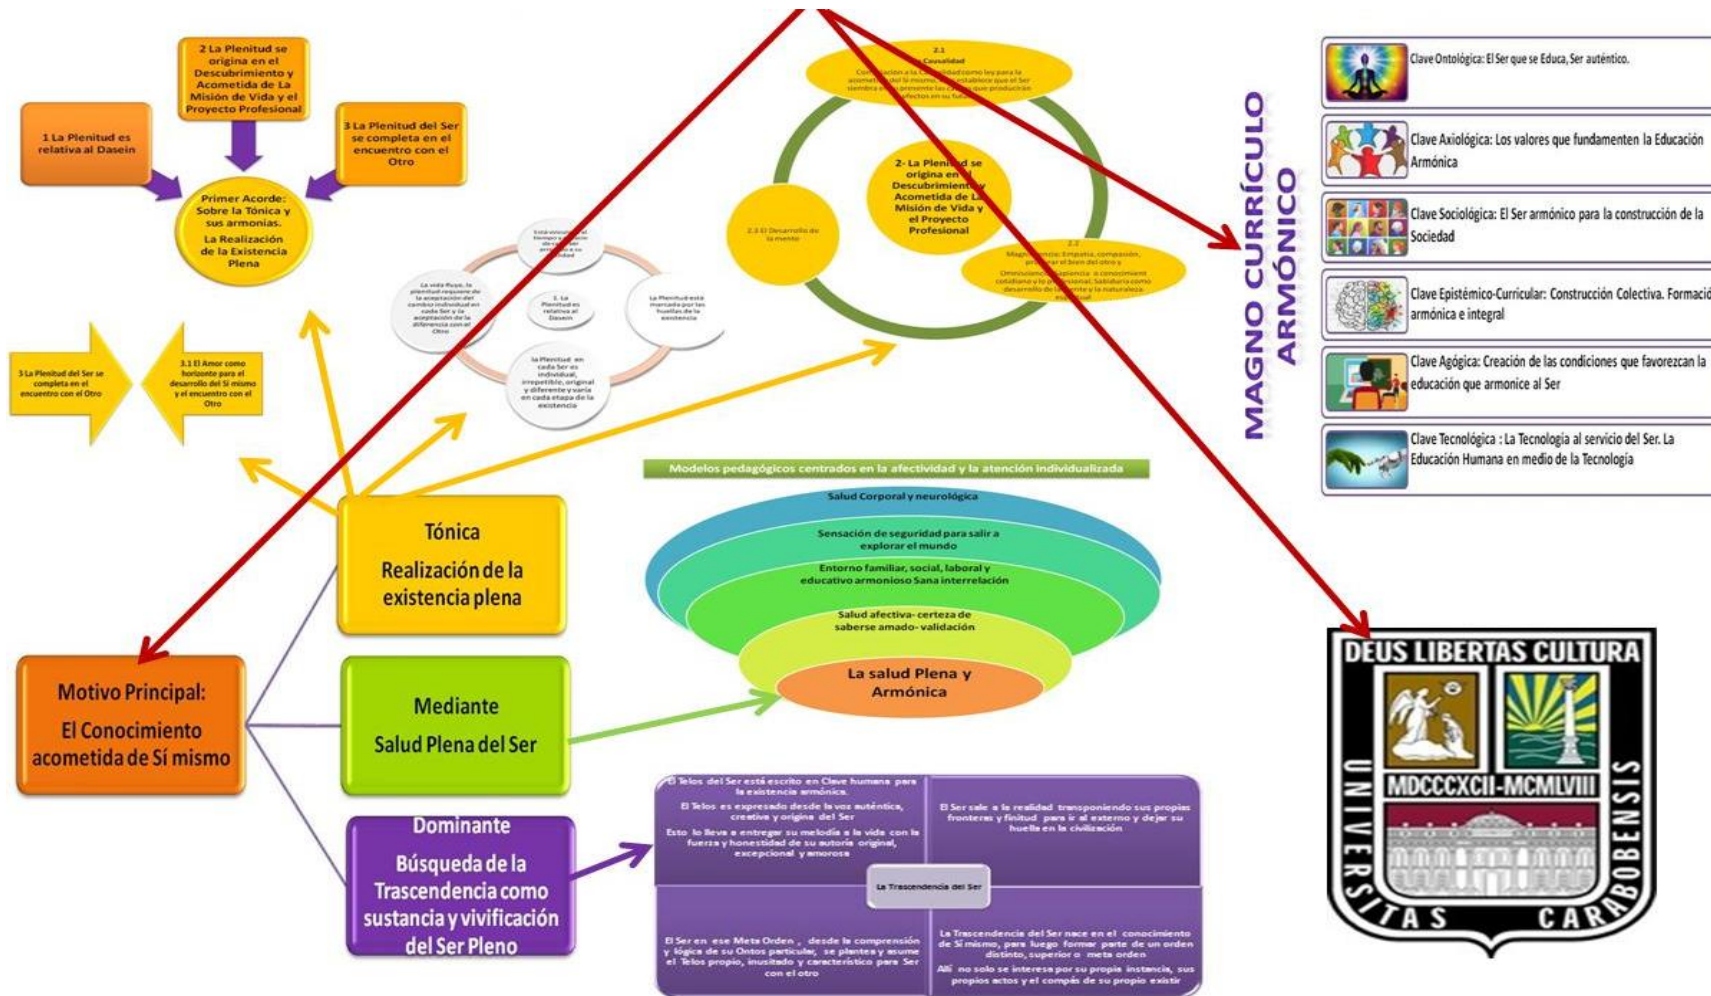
2 La Plenitud se origina en el Descubrimiento y Acometida de La Misión de Vida y el Proyecto Profesional

1 La Plenitud es relativa al Dasein

3 La Plenitud del Ser se completa en el encuentro con el Otro

Primer Acorde: Sobre la Tónica y sus armonías. La Realización de la Existencia Plena

3 La Plenitud del Ser se completa en el encuentro con el Otro

3.1 El Amor como horizonte para el desarrollo del Sí mismo y el encuentro con el Otro

Esta vivencia en el tiempo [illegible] de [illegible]

La vida fluye, la plenitud requiere de la aceptación del cambio individual en cada Ser y la aceptación de la diferencia con el Otro

1. La Plenitud es relativa al Dasein

La Plenitud está marcada por las huellas de la existencia

La Plenitud en cada Ser es individual, irrepetible, original y diferente y varía en cada etapa de la existencia

2.1 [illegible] Causalidad
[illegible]

2- La Plenitud se origina en el Descubrimiento y Acometida de La Misión de Vida y el Proyecto Profesional

2.3 El Desarrollo de la mente

2.2 Magnanimidad: Empatía, compasión, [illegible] el bien del otro y Omnisciencia sapiencia: conocimiento cotidiano y lo profesional. Sabiduría como desarrollo de la mente y la naturaleza espiritual

MAGNO CURRÍCULO ARMÓNICO

Clave Ontológica: El Ser que se Educa, Ser auténtico.

Clave Axiológica: Los valores que fundamenten la Educación Armónica

Clave Sociológica: El Ser armónico para la construcción de la Sociedad

Clave Epistémico-Curricular: Construcción Colectiva. Formació armónica e integral

Clave Agógica: Creación de las condiciones que favorezcan la educación que armonice al Ser

Clave Tecnológica : La Tecnología al servicio del Ser. La Educación Humana en medio de la Tecnología

Modelos pedagógicos centrados en la afectividad y la atención individualizada

Salud Corporal y neurológica

Sensación de seguridad para salir a explorar el mundo

Entorno familiar, social, laboral y educativo armonioso Sana interrelación

Salud afectiva- certeza de saberse amado- validación

La salud Plena y Armónica

Tónica
Realización de la existencia plena

Motivo Principal:
El Conocimiento acometida de Sí mismo

Mediante
Salud Plena del Ser

Dominante
Búsqueda de la Trascendencia como sustancia y vivificación del Ser Pleno

El Telos del Ser está escrito en Clave humana para la existencia armónica.
El Telos es expresado desde la voz auténtica, creativa y origina del Ser
Esto lo lleva a entregar su melodía a la vida con la fuerza y honestidad de su autoría original, excepcional y amorosa

El Ser sale a la realidad transponiendo sus propias fronteras y finitud para ir al externo y dejar su huella en la civilización

La Trascendencia del Ser

El Ser en ese Meta Orden , desde la comprensión y lógica de su Ontos particular, se plantea y asume el Telos propio, inusitado y característico para Ser con el otro

La Trascendencia del Ser nace en el conocimiento de Sí mismo, para luego formar parte de un orden distinto, superior o meta orden
Allí no solo se interesa por su propia instancia, sus propios actos y el compás de su propio existir

DEUS LIBERTAS CULTURA
MDCCCXCII-MCMLVIII
UNIVERSITAS CARABOBENSIS